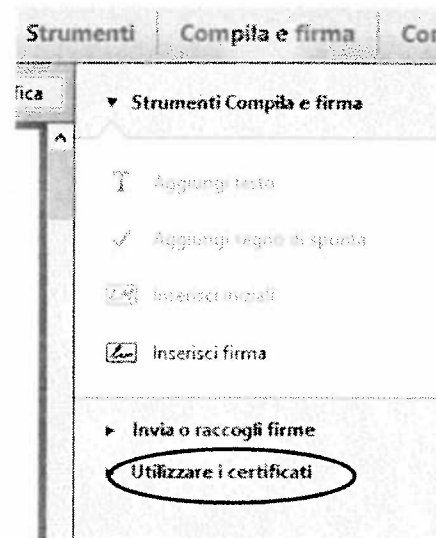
Strumenti | Compila e firma | Co

fica

▾ Strumenti Compila e firma

Aggiungi testo

Aggiungi segno di spunta

Inserisci iniziali

Inserisci firma

▸ Invia o raccogli firme

▸ Utilizzare i certificati